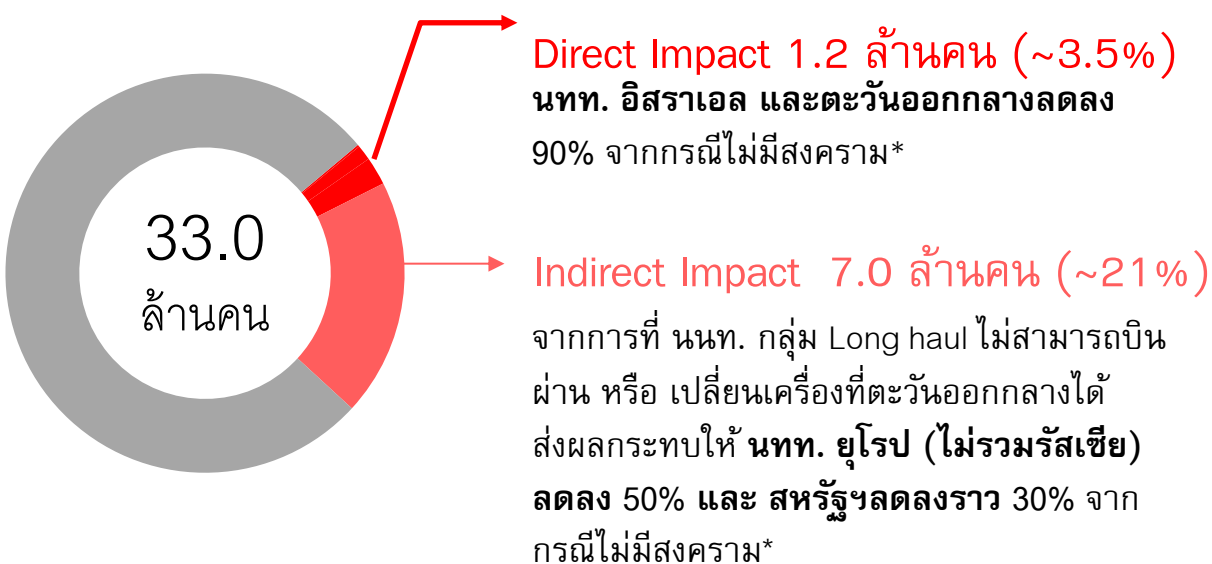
33.0
ล้านคน

Direct Impact 1.2 ล้านคน (~3.5%)
นทท. อิสราเอล และตะวันออกกลางลดลง 90% จากกรณีไม่มีสงคราม*

Indirect Impact 7.0 ล้านคน (~21%)
จากการที่ นนท. กลุ่ม Long haul ไม่สามารถบินผ่าน หรือ เปลี่ยนเครื่องที่ตะวันออกกลางได้ ส่งผลกระทบให้ นทท. ยุโรป (ไม่รวมรัสเซีย) ลดลง 50% และ สหรัฐฯลดลงราว 30% จากกรณีไม่มีสงคราม*